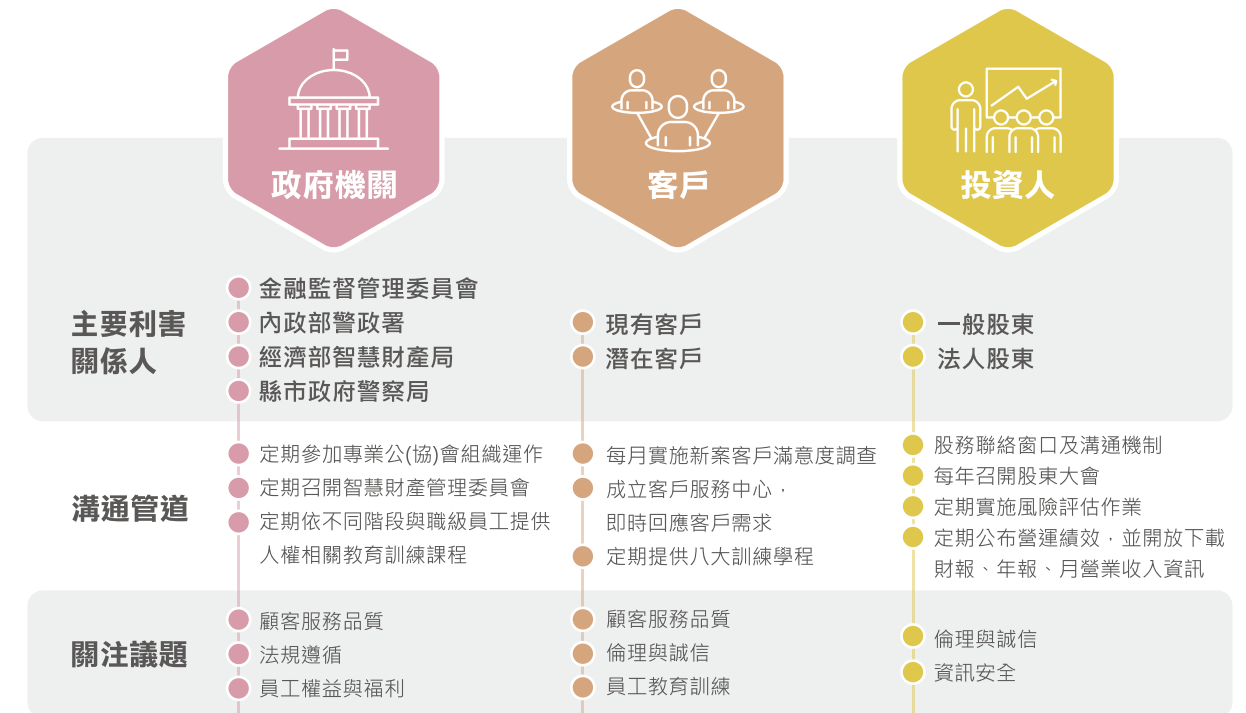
政府機關

客戶

投資人

主要利害關係人

金融監督管理委員會
內政部警政署
經濟部智慧財產局
縣市政府警察局

現有客戶
潛在客戶

一般股東
法人股東

溝通管道

定期參加專業公(協)會組織運作
定期召開智慧財產管理委員會
定期依不同階段與職級員工提供人權相關教育訓練課程

每月實施新案客戶滿意度調查
成立客戶服務中心，即時回應客戶需求
定期提供八大訓練學程

股務聯絡窗口及溝通機制
每年召開股東大會
定期實施風險評估作業
定期公布營運績效，並開放下載財報、年報、月營業收入資訊

關注議題

顧客服務品質
法規遵循
員工權益與福利

顧客服務品質
倫理與誠信
員工教育訓練

倫理與誠信
資訊安全